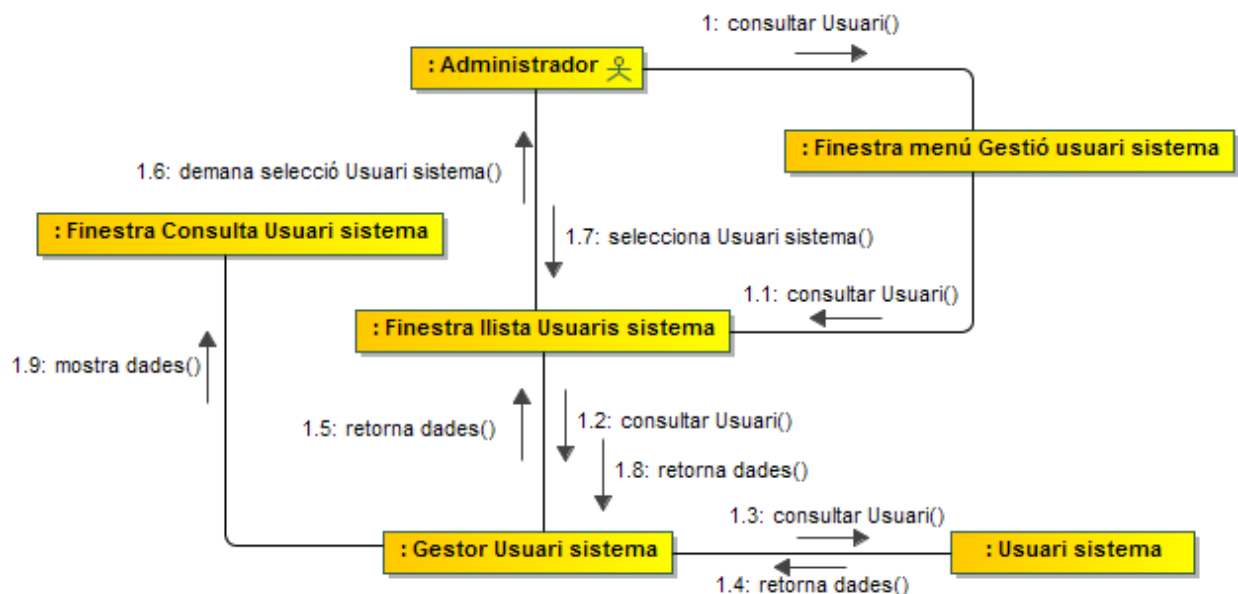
1: consultar Usuari()

: Administrador

: Finestra menú Gestió usuari sistema

1.6: demana selecció Usuari sistema()

: Finestra Consulta Usuari sistema

1.7: selecciona Usuari sistema()

1.1: consultar Usuari()

: Finestra llista Usuaris sistema

1.9: mostra dades()

1.5: retorna dades()

1.2: consultar Usuari()

1.8: retorna dades()

1.3: consultar Usuari()

: Gestor Usuari sistema

: Usuari sistema

1.4: retorna dades()